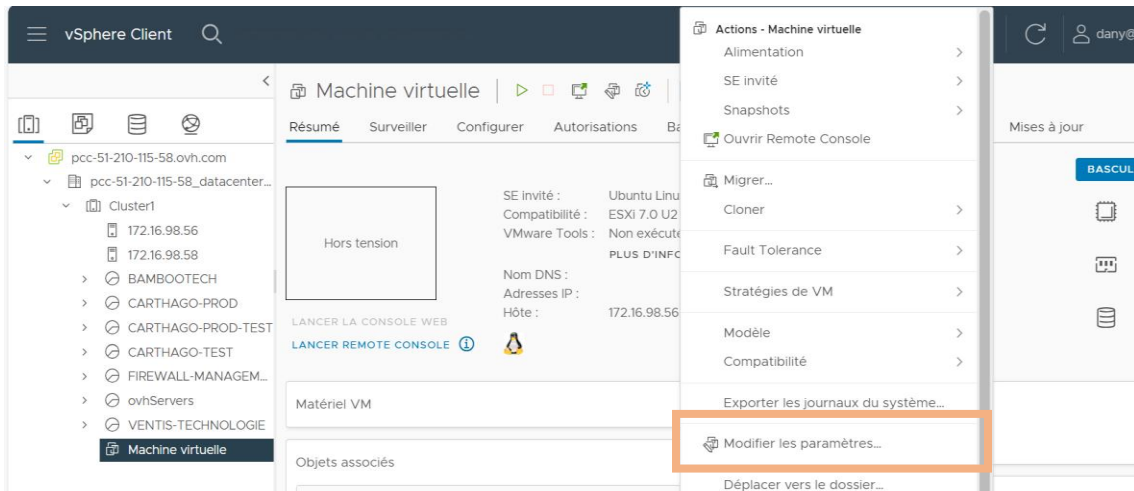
vSphere Client

dany@

pcc-51-210-115-58.ovh.com
pcc-51-210-115-58_datacenter...
Cluster1
172.16.98.56
172.16.98.58
BAMBOOTECH
CARTHAGO-PROD
CARTHAGO-PROD-TEST
CARTHAGO-TEST
FIREWALL-MANAGEM...
ovhServers
VENTIS-TECHNOLOGIE
Machine virtuelle

Machine virtuelle

Résumé Surveiller Configurer Autorisations Ba

Mises à jour

Hors tension

SE invité : Ubuntu Linu
Compatibilité : ESXi 7.0 U2
VMware Tools : Non exécute
PLUS D'INFO
Nom DNS :
Adresses IP :
Hôte : 172.16.98.56

LANCER LA CONSOLE WEB
LANCER REMOTE CONSOLE

Matériel VM

Objets associés

BASCUL

Actions - Machine virtuelle
Alimentation
SE invité
Snapshots
Ouvrir Remote Console
Migrer...
Cloner
Fault Tolerance
Stratégies de VM
Modèle
Compatibilité
Exporter les journaux du système...
Modifier les paramètres...
Déplacer vers le dossier...